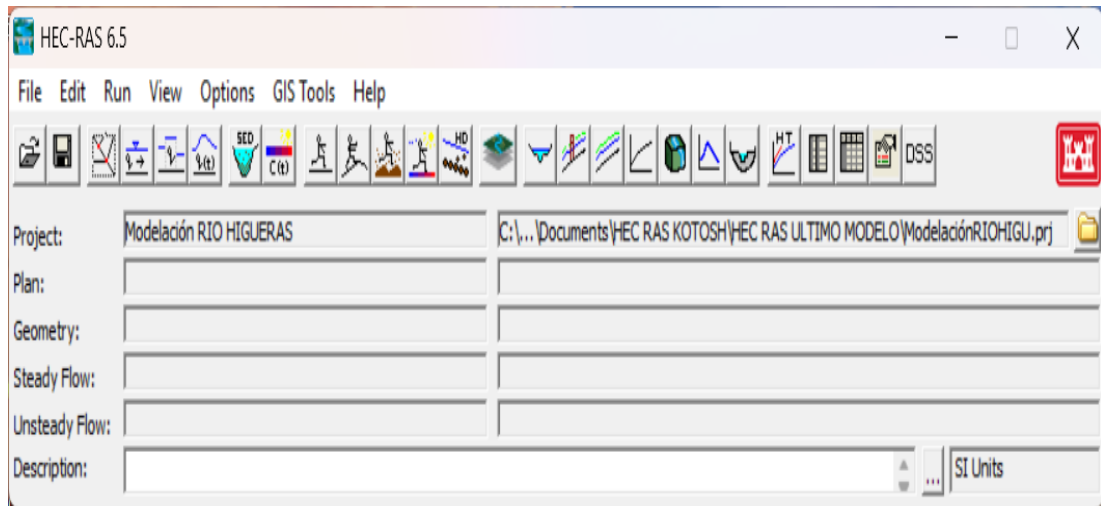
HEC-RAS 6.5

File Edit Run View Options GIS Tools Help

SED
C(t)
HD
HT
DSS

Project: Modelación RIO HIGUERAS C:\...\Documents\HEC RAS KOTOSH\HEC RAS ULTIMO MODELO\ModelaciónRIOHIGU.prj

Plan:

Geometry:

Steady Flow:

Unsteady Flow:

Description: ... SI Units